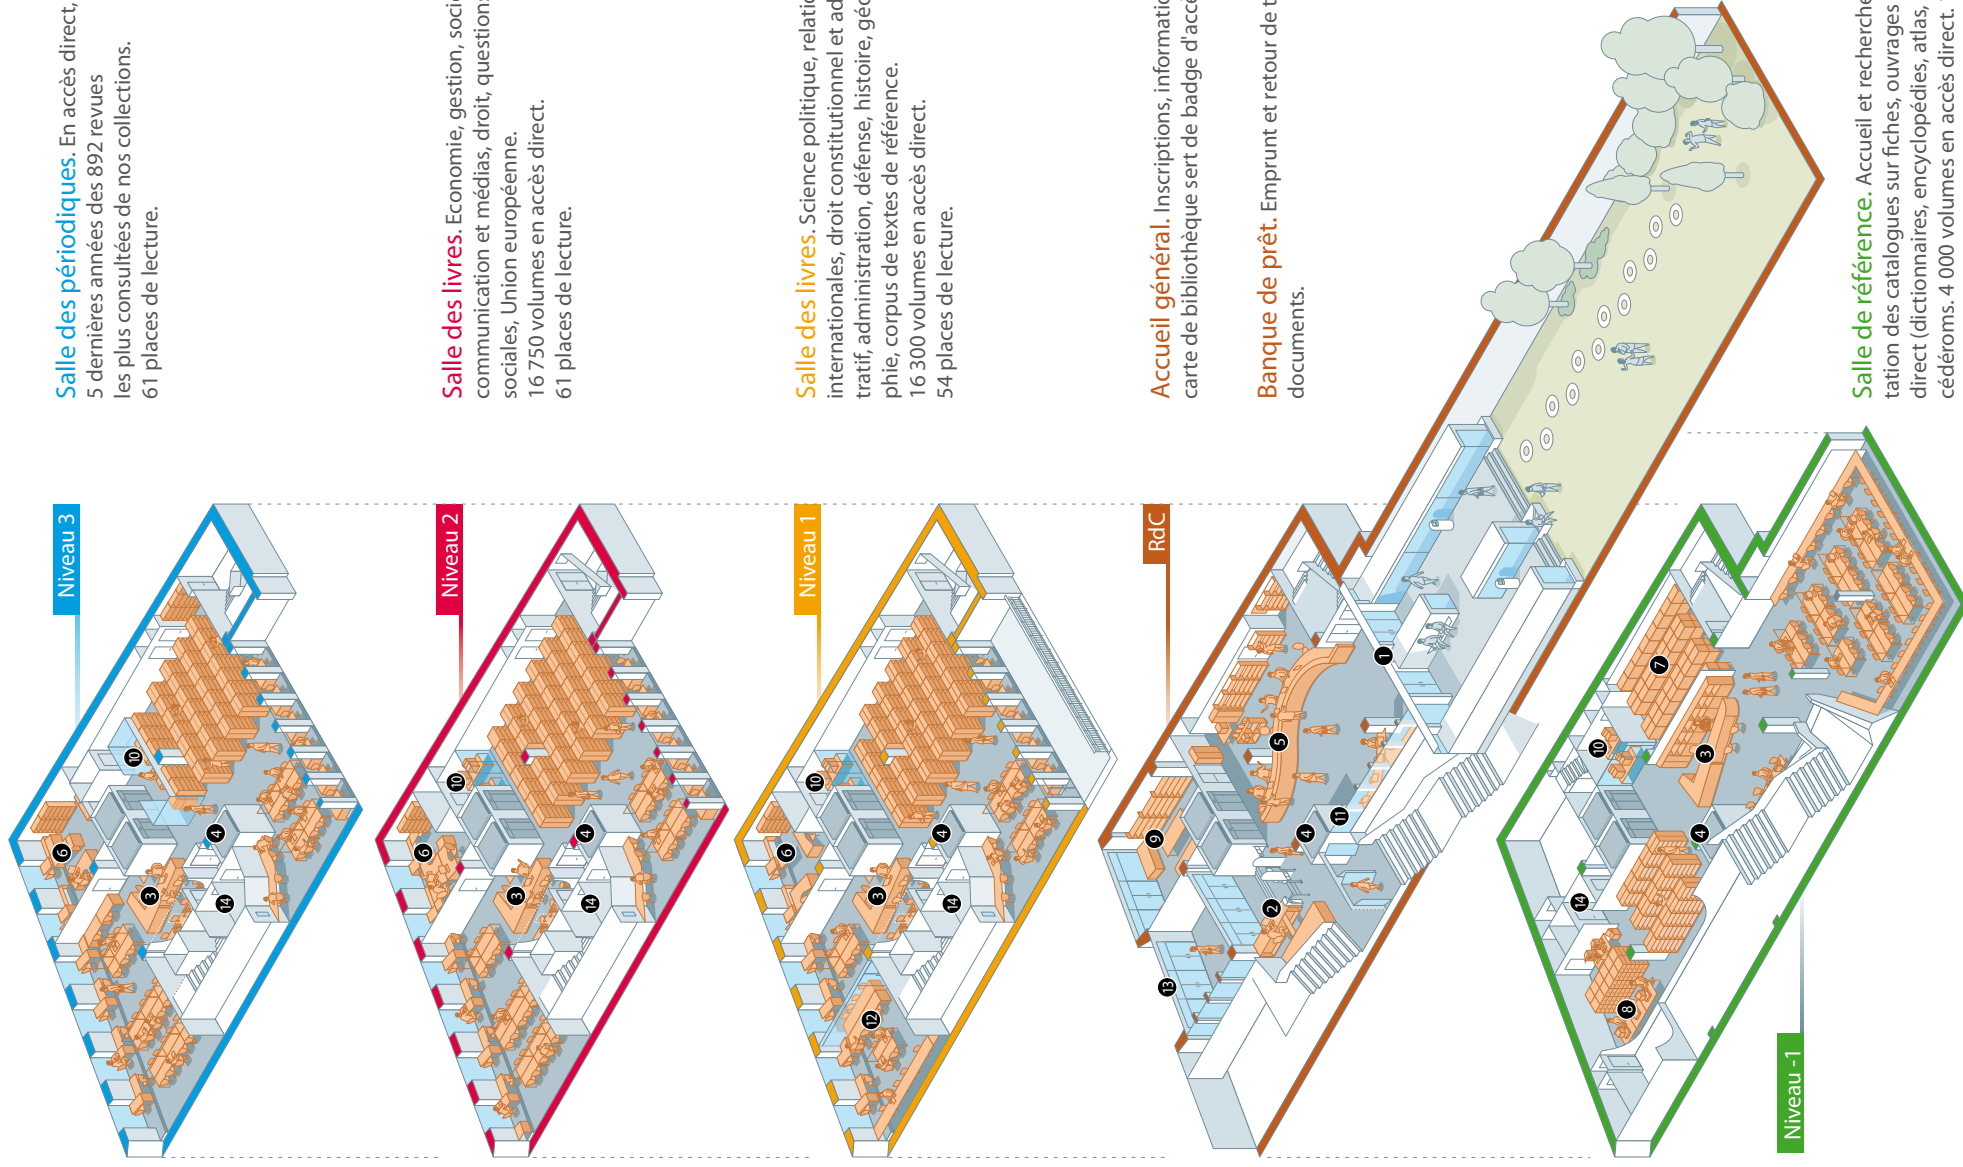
Salle des périodiques. En accès direct, 5 dernières années des 892 revues les plus consultées de nos collections. 61 places de lecture.

Salle des livres. Economie, gestion, soci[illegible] communication et médias, droit, question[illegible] sociales, Union européenne. 16 750 volumes en accès direct. 61 places de lecture.

Salle des livres. Science politique, relati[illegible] internationales, droit constitutionnel et ad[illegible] tratif, administration, défense, histoire, gé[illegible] phie, corpus de textes de référence. 16 300 volumes en accès direct. 54 places de lecture.

Accueil général. Inscriptions, informati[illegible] carte de bibliothèque sert de badge d'acc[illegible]

Banque de prêt. Emprunt et retour de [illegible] documents.

Salle de référence. Accueil et recherch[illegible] tation des catalogues sur fiches, ouvrages direct (dictionnaires, encyclopédies, atlas, cédéroms. 4 000 volumes en accès direct. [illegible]

Niveau 3

Niveau 2

Niveau 1

RdC

Niveau -1

1 2 3 4 5 6 7 8 9 10 11 12 13 14